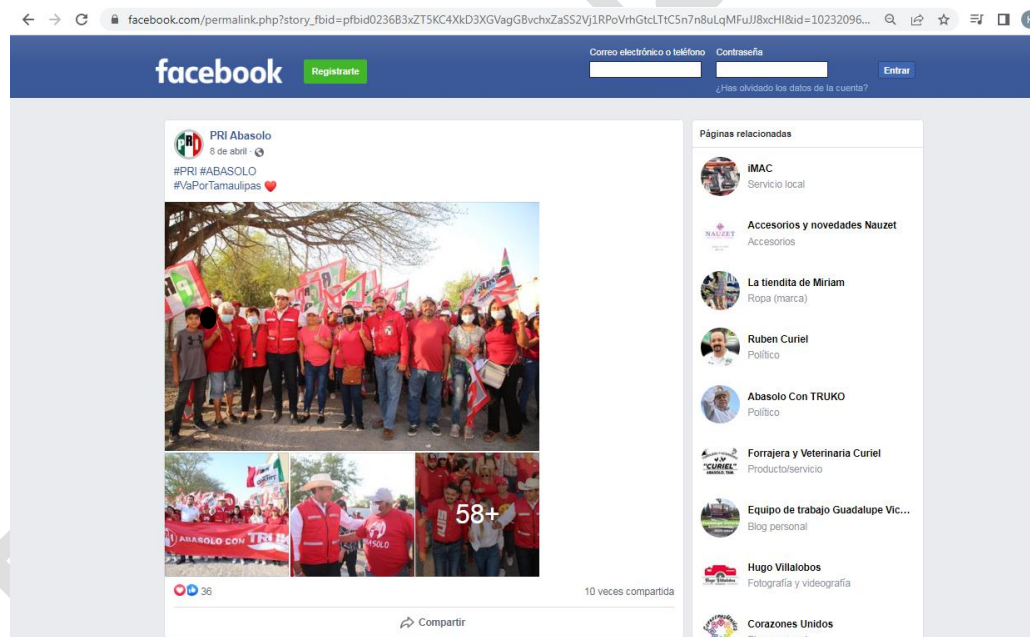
facebook.com/permalink.php?story_fbid=pfbid0236B3xZT5KC4XkD3XGVagGBvchxZaSS2Vj1RPoVrhGtcLTtC5n7n8uLqMFuJJ8xcHl&id=10232096...

facebook Registrarte

Correo electrónico o teléfono Contraseña
Entrar
¿Has olvidado los datos de la cuenta?

PRI Abasolo
8 de abril ·

#PRI #ABASOLO
#VaPorTamaulipas ❤️

ABASOLO CON TRUKO

58+

36

10 veces compartida

Compartir

Páginas relacionadas

iMAC
Servicio local

Accesorios y novedades Nauzet
Accesorios

La tiendita de Miriam
Ropa (marca)

Ruben Curiel
Político

Abasolo Con TRUKO
Político

Forrajera y Veterinaria Curiel
Producto/servicio

Equipo de trabajo Guadalupe Vic...
Blog personal

Hugo Villalobos
Fotografía y videografía

Corazones Unidos